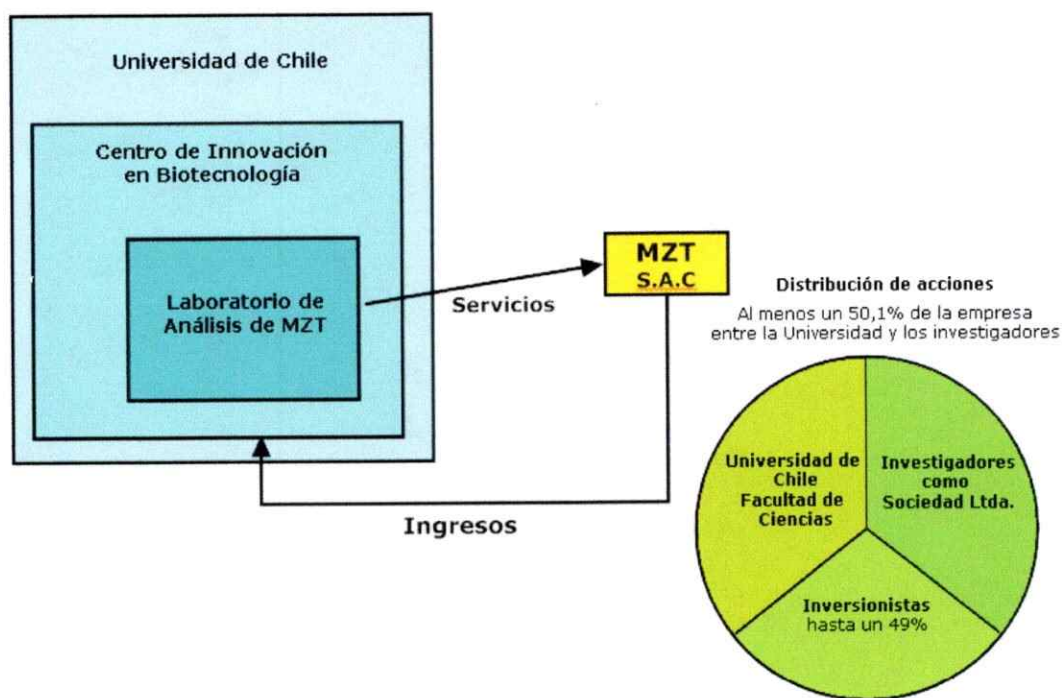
Universidad de Chile

Centro de Innovación en Biotecnología

Laboratorio de Análisis de MZT

Servicios

MZT
S.A.C

Ingresos

Distribución de acciones

Al menos un 50,1% de la empresa entre la Universidad y los investigadores

Universidad de Chile Facultad de Ciencias

Investigadores como Sociedad Ltda.

Inversionistas hasta un 49%